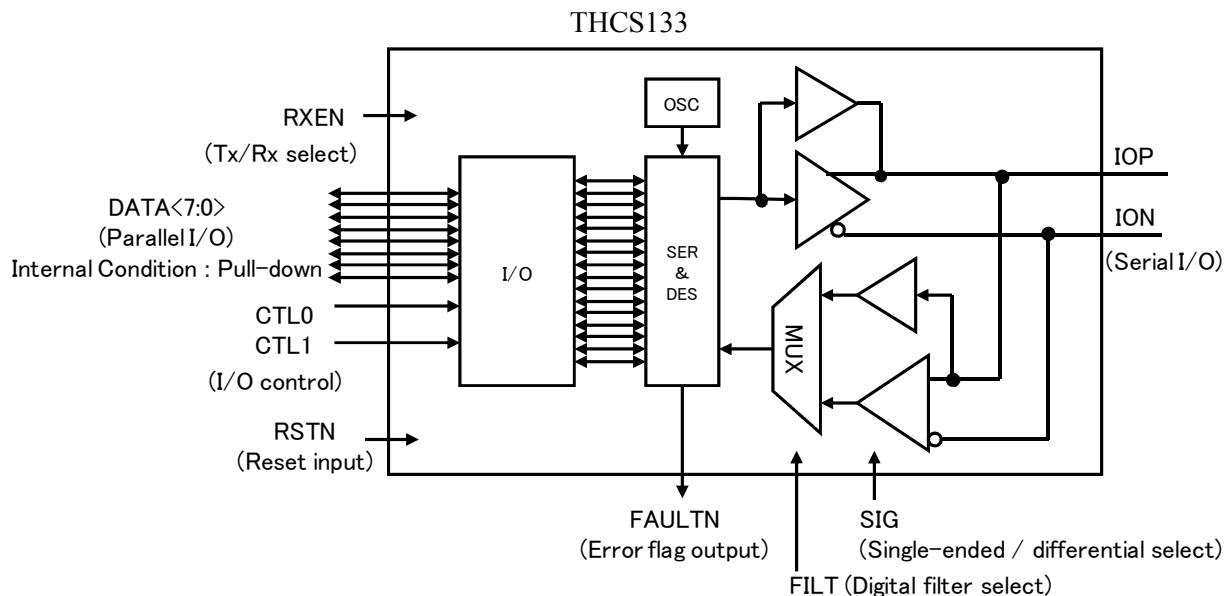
THCS133

RXEN
(Tx/Rx select)

DATA<7:0>
(Parallel I/O)
Internal Condition : Pull-down

CTL0
CTL1
(I/O control)

RSTN
(Reset input)

I/O

OSC

SER
&
DES

MUX

IOP

ION
(Serial I/O)

FAULTN
(Error flag output)

FILT (Digital filter select)

SIG
(Single-ended / differential select)